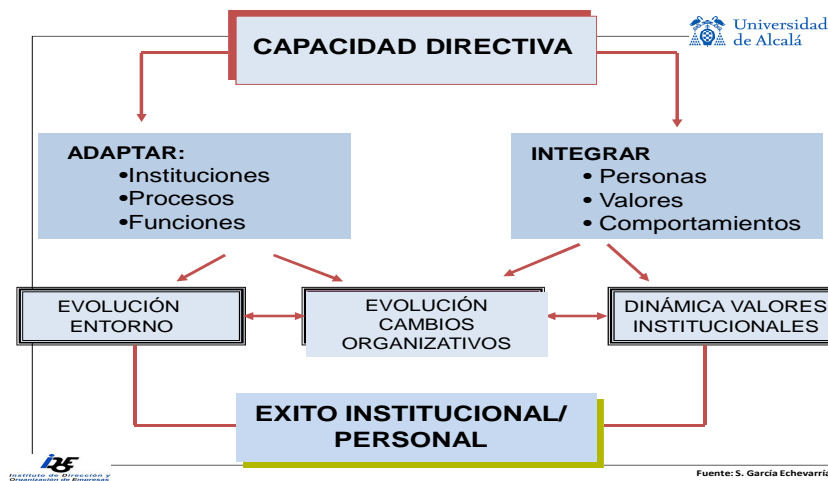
CAPACIDAD DIRECTIVA

Universidad de Alcalá

ADAPTAR:
•Instituciones
•Procesos
•Funciones

INTEGRAR
• Personas
• Valores
• Comportamientos

EVOLUCIÓN ENTORNO

EVOLUCIÓN CAMBIOS ORGANIZATIVOS

DINÁMICA VALORES INSTITUCIONALES

EXITO INSTITUCIONAL/ PERSONAL

IDE
Instituto de Dirección y Organización de Empresas

Fuente: S. García Echevarría